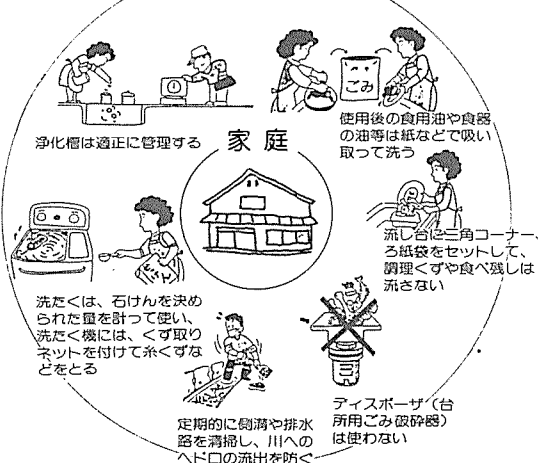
家庭

浄化槽は適正に管理する

ごみ

使用後の食用油や食器の油等は紙などで吸い取って洗う

流し台に三角コーナー、ろ紙袋をセットして、調理くずや食べ残しは流さない

洗たくは、石けんを決められた量を計って使い、洗たく機には、くず取りネットを付けて糸くずなどをとる

ディスポーザ（台所用ごみ破砕器）は使わない

定期的に側溝や排水路を清掃し、川へのヘドロの流出を防ぐ